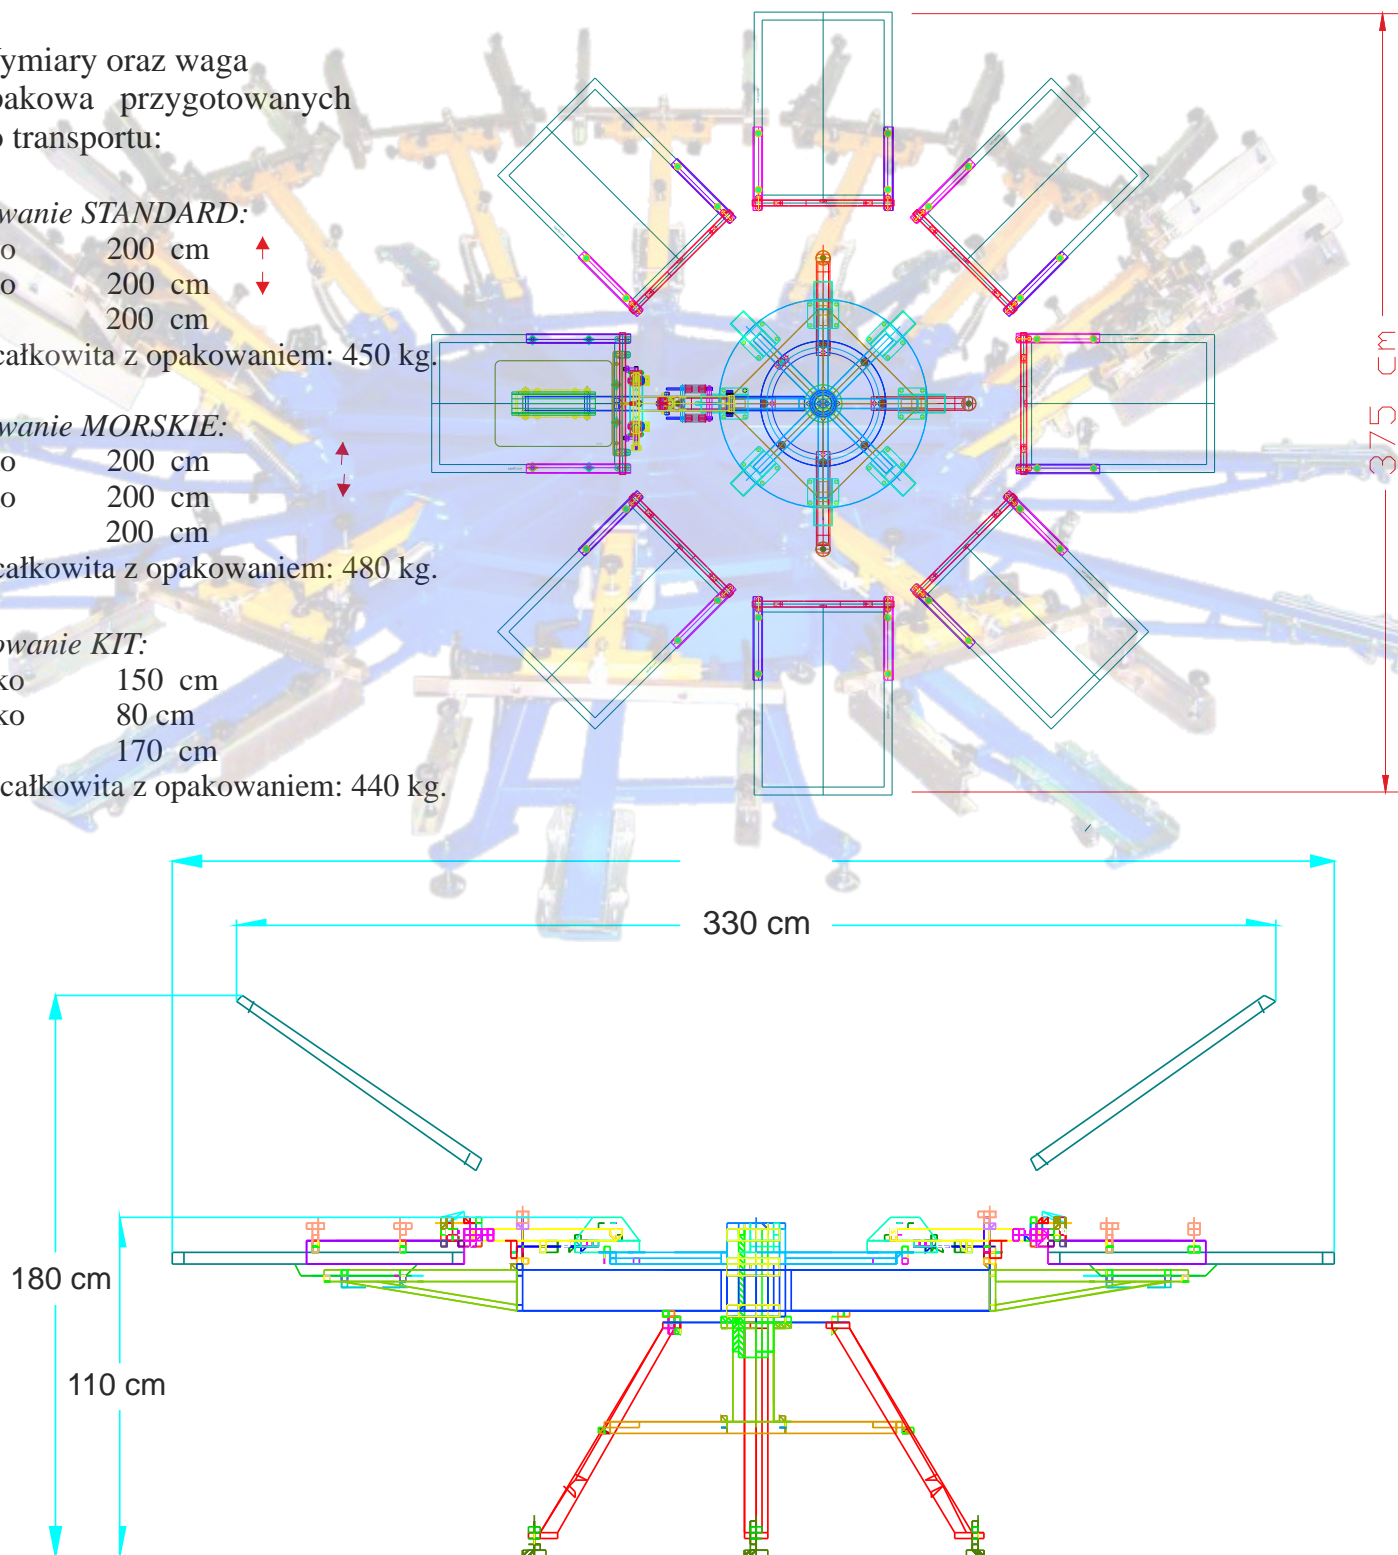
ymiary oraz waga
akowa przygotowanych
transportu:

wanie STANDARD:
o 200 cm
o 200 cm
200 cm
całkowita z opakowaniem: 450 kg.

wanie MORSKIE:
o 200 cm
o 200 cm
200 cm
całkowita z opakowaniem: 480 kg.

wanie KIT:
ko 150 cm
ko 80 cm
170 cm
całkowita z opakowaniem: 440 kg.

375 cm

330 cm

180 cm

110 cm